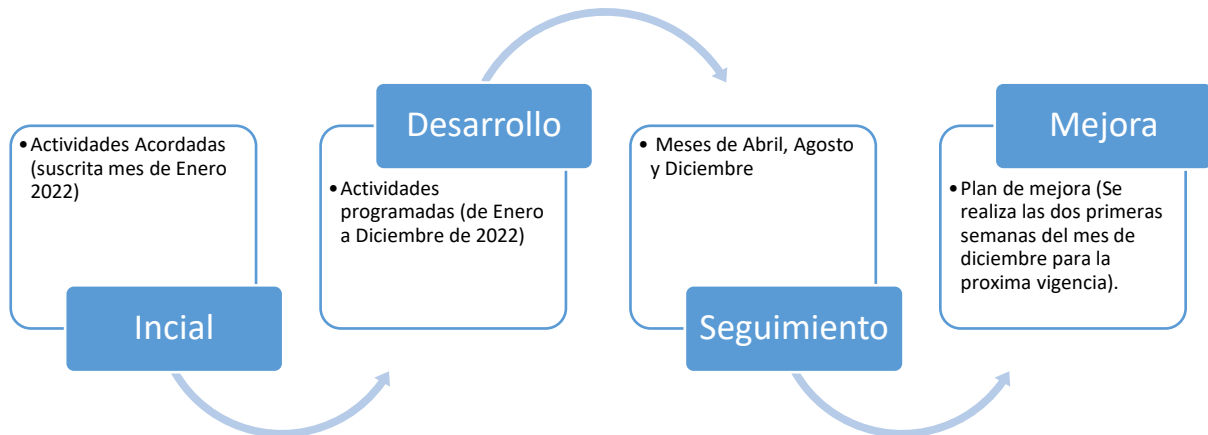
• Actividades Acordadas (suscrita mes de Enero 2022)

Incial

Desarrollo

• Actividades programadas (de Enero a Diciembre de 2022)

• Meses de Abril, Agosto y Diciembre

Seguimiento

Mejora

• Plan de mejora (Se realiza las dos primeras semanas del mes de diciembre para la proxima vigencia).